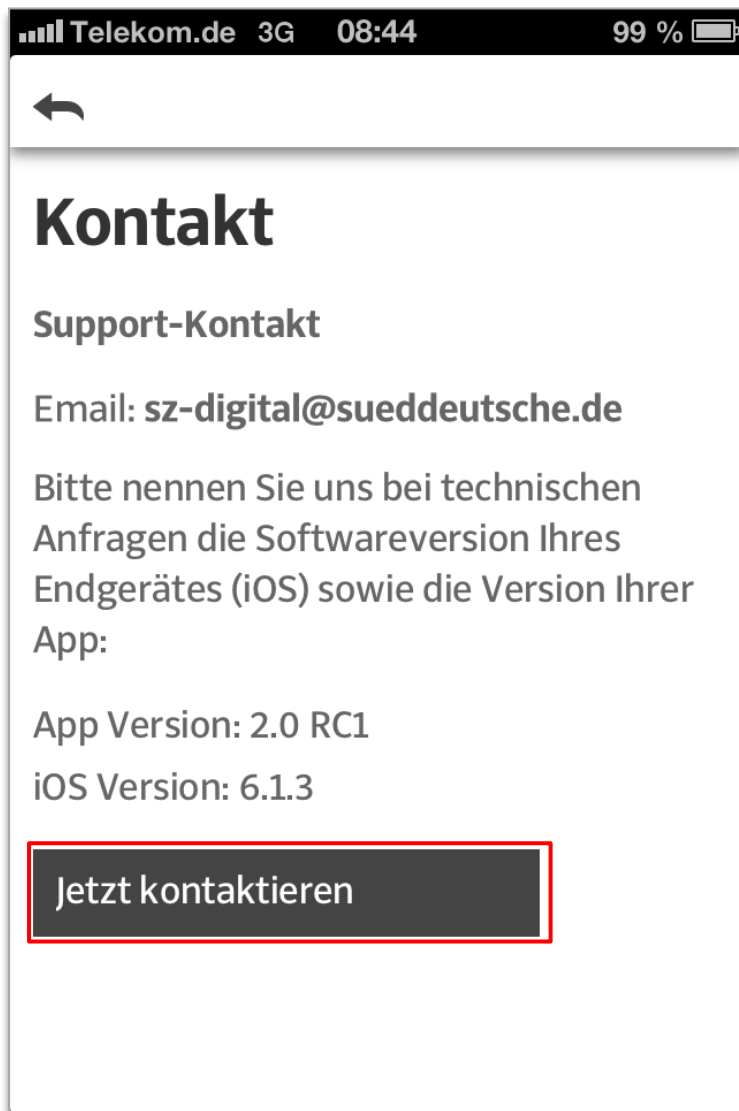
Telekom.de 3G 08:44 99 %

Kontakt

Support-Kontakt

Email: **sz-digital@sueddeutsche.de**

Bitte nennen Sie uns bei technischen Anfragen die Softwareversion Ihres Endgerätes (iOS) sowie die Version Ihrer App:

App Version: 2.0 RC1

iOS Version: 6.1.3

Jetzt kontaktieren